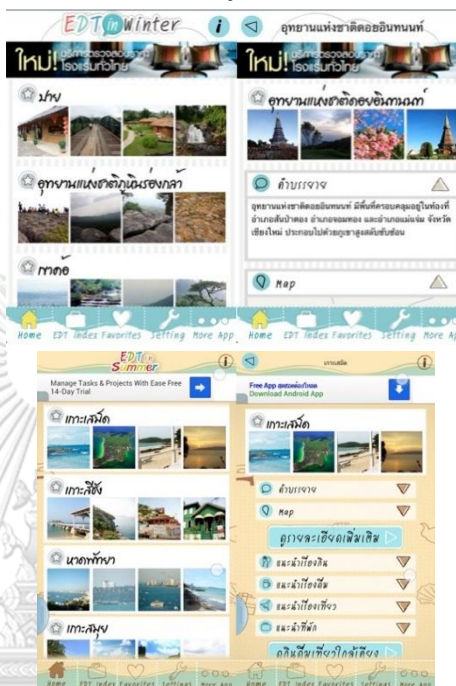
EDT in Winter

อุทยานแห่งชาติดอยอินทนนท์

ใหม่! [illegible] โรงแรมทั่วไทย

ใหม่! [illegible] โรงแรมทั่วไทย

น่าน

อุทยานแห่งชาติภูหินร่องกล้า

ภาคอ

อุทยานแห่งชาติดอยอินทนนท์

คำบรรยาย

อุทยานแห่งชาติดอยอินทนนท์ มีพื้นที่ครอบคลุมอยู่ในท้องที่อำเภอจอมทอง อำเภอแม่แจ่ม และอำเภอแม่วาง จังหวัดเชียงใหม่ ประกอบไปด้วยภูเขาสูงสลับซับซ้อน

Map

Home EDT Index Favorites Setting More App

Home EDT Index Favorites Setting More App

EDT in Summer

Manage Tasks & Projects With Ease Free 14-Day Trial

เกาะเสม็ด

เกาะสีชัง

หาดพัทยา

เกาะสมุย

Home EDT Index Favorites Settings More App

เกาะเสม็ด

Free App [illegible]
Download Android App

เกาะเสม็ด

คำบรรยาย

Map

ดูภาพละเอียดเพิ่มเติม

แนะนำเที่ยวกิน

แนะนำเที่ยวชม

แนะนำเที่ยวเที่ยว

แนะนำที่พัก

ค้นหาที่เที่ยวใกล้เคียง

Home EDT Index Favorites Settings More App